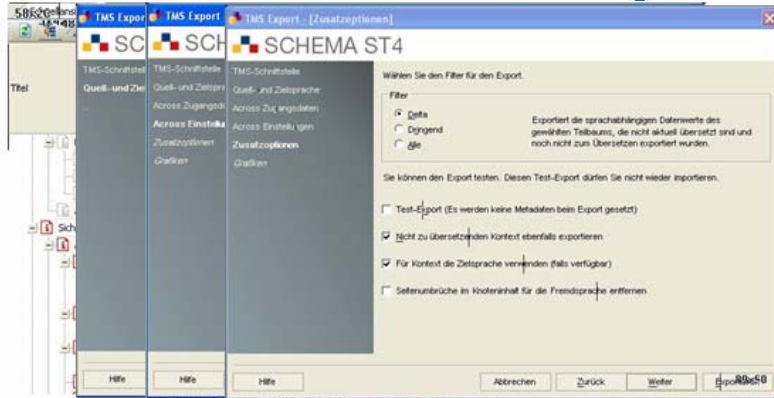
58Schellans

TMS Export

TMS Export

TMS Export - [Zusatzoptionen]

SC

SCH

SCHEMA ST4

Titel

TMS-Schnittstelle
Quell- und Zie

TMS-Schnittstelle
Quell- und Zielspr
Across Zugangsd
Across Einstellu
Zusatzoptionen
Grafiken

TMS-Schnittstelle
Quell- und Zielsprache
Across Zugangsdaten
Across Einstellungen
Zusatzoptionen
Grafiken

Wählen Sie den Filter für den Export.

Filter

Delta
Dringend
Alle

Exportiert die sprachabhängigen Datenwerte des gewählten Teilbaums, die nicht aktuell übersetzt sind und noch nicht zum Übersetzen exportiert wurden.

Sie können den Export testen. Diesen Test-Export dürfen Sie nicht wieder importieren.

Test-Export (Es werden keine Metadaten beim Export gesetzt)

Nicht zu übersetzenden Kontext ebenfalls exportieren

Für Kontext die Zielsprache verwenden (falls verfügbar)

Seitenumbrüche im Knoteninhalt für die Fremdsprache entfernen

Hilfe

Hilfe

Hilfe

Abbrechen

Zurück

Weiter

Exportieren

Sch